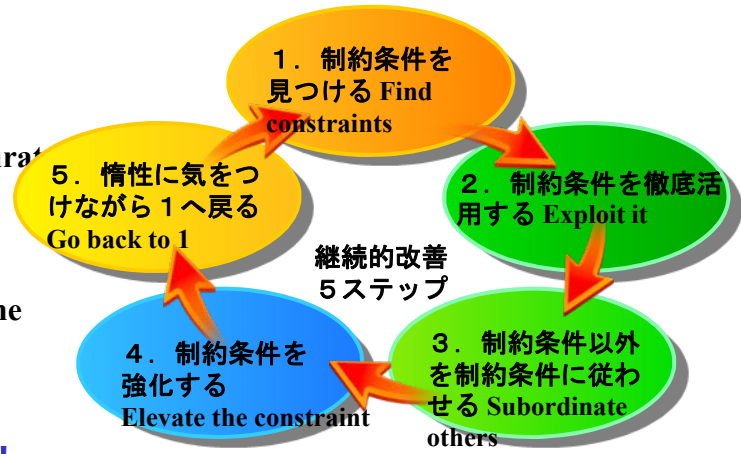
１．制約条件を見つける Find constraints

２．制約条件を徹底活用する Exploit it

３．制約条件以外を制約条件に従わせる Subordinate others

４．制約条件を強化する Elevate the constraint

５．惰性に気をつけながら１へ戻る Go back to 1

継続的改善
５ステップ

rat

he